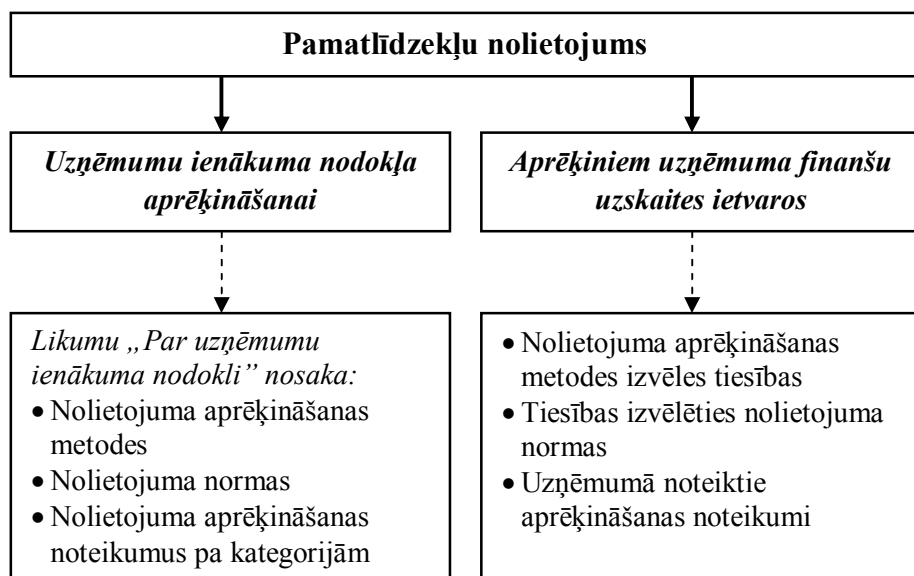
Pamatlīdzekļu nolietojums

Uzņēmumu ienākuma nodokļa aprēķināšanai

Aprēķiniem uzņēmuma finanšu uzskaites ietvaros

Likumu „Par uzņēmumu ienākuma nodokli" nosaka:
- Nolietojuma aprēķināšanas metodes
- Nolietojuma normas
- Nolietojuma aprēķināšanas noteikumus pa kategorijām

- Nolietojuma aprēķināšanas metodes izvēles tiesības
- Tiesības izvēlēties nolietojuma normas
- Uzņēmumā noteiktie aprēķināšanas noteikumi